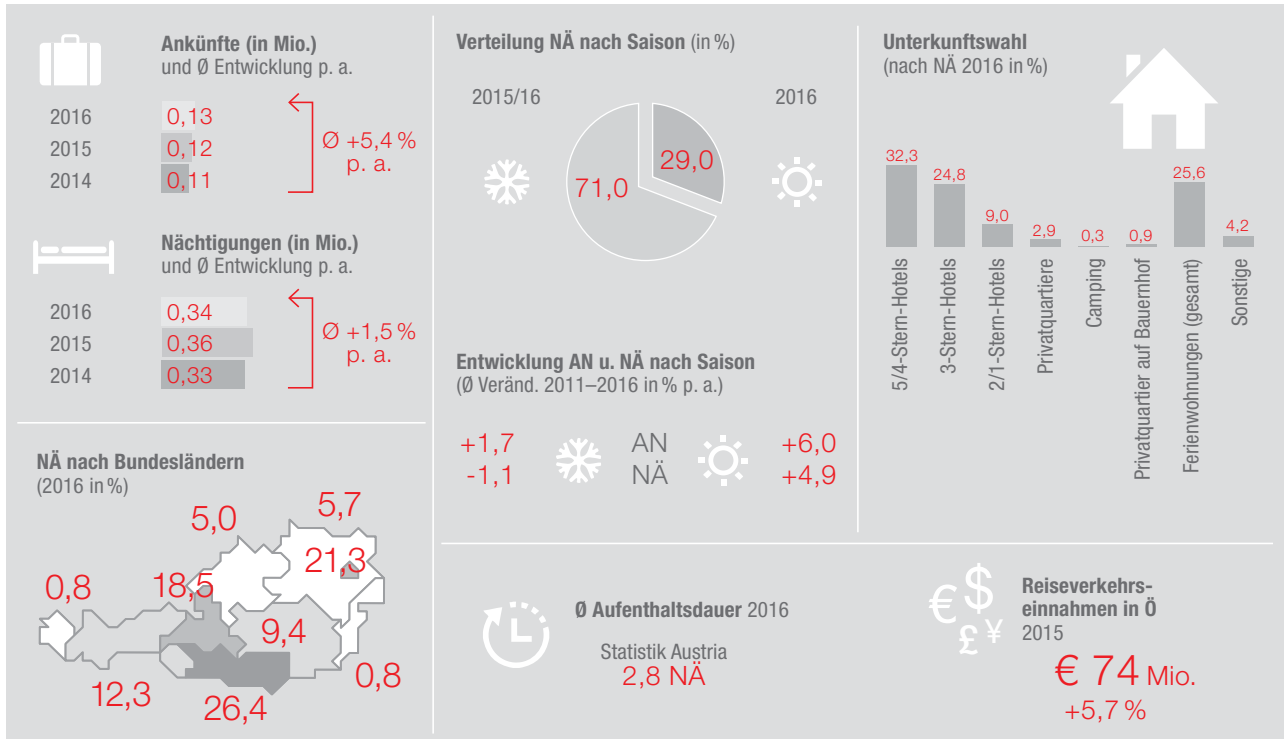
**Ankünfte (in Mio.)**
und Ø Entwicklung p. a.

2016 0,13
2015 0,12
2014 0,11

Ø +5,4 %
p. a.

**Nächtigungen (in Mio.)**
und Ø Entwicklung p. a.

2016 0,34
2015 0,36
2014 0,33

Ø +1,5 %
p. a.

**NÄ nach Bundesländern**
(2016 in %)

5,0
5,7
21,3
0,8
18,5
9,4
0,8
12,3
26,4

**Verteilung NÄ nach Saison** (in %)

2015/16
2016

71,0
29,0

**Entwicklung AN u. NÄ nach Saison**
(Ø Veränd. 2011–2016 in % p. a.)

+1,7
-1,1
AN
NÄ
+6,0
+4,9

**Unterkunftswahl**
(nach NÄ 2016 in %)

| 5/4-Stern-Hotels | 3-Stern-Hotels | 2/1-Stern-Hotels | Privatquartiere | Camping | Privatquartier auf Bauernhof | Ferienwohnungen (gesamt) | Sonstige |
|---|---|---|---|---|---|---|---|
| 32,3 | 24,8 | 9,0 | 2,9 | 0,3 | 0,9 | 25,6 | 4,2 |

**Ø Aufenthaltsdauer** 2016

Statistik Austria
2,8 NÄ

$ £ ¥

**Reiseverkehrs-einnahmen in Ö**
2015

€ 74 Mio.
+5,7 %